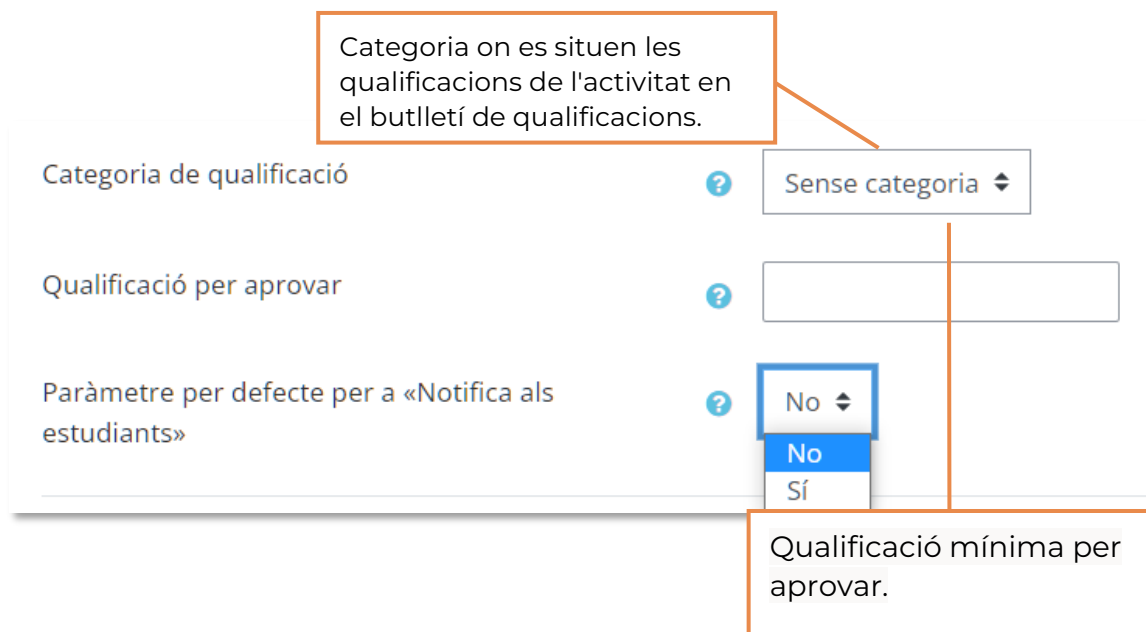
Categoria on es situen les qualificacions de l'activitat en el butlletí de qualificacions.

Categoria de qualificació

Sense categoria

Qualificació per aprovar

Paràmetre per defecte per a «Notifica als estudiants»

No

No
Sí

Qualificació mínima per aprovar.